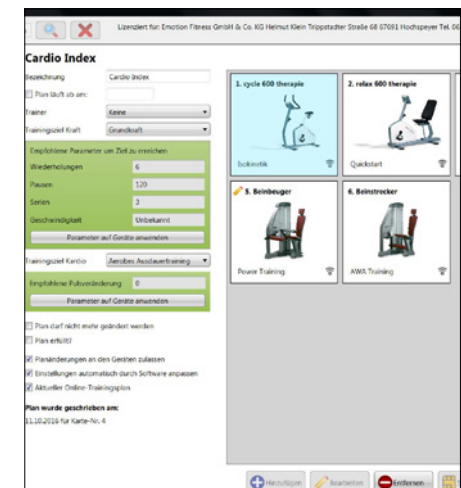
Lizenziert für: Emotion Fitness GmbH & Co. KG Helmut Klein Trippstadter Straße 68 67691 Hochspeyer Tel. 06

Cardio Index

Bezeichnung | Cardio Index

Plan läuft ab am:

Trainer | Keine

Trainingsziel Kraft | Grundkraft

Empfohlene Parameter um Ziel zu erreichen

| | |
|---|---|
| Wiederholungen | 6 |
| Pausen | 120 |
| Serien | 3 |
| Geschwindigkeit | Unbekannt |

Parameter auf Geräte anwenden

Trainingsziel Kardio | Aerobes Ausdauertraining

Empfohlene Pulsveränderung | 0

Parameter auf Geräte anwenden

Plan darf nicht mehr geändert werden

Plan erfüllt

Planänderungen an den Geräten zulassen

Einstellungen automatisch durch Software anpassen

Aktueller Online-Trainingsplan

Plan wurde geschrieben am:

11.10.2016 für Karte-Nr. 4

1. cycle 600 therapie

bokinetik

2. relax 600 therapie

Quickstart

5. Beinbeuger

Power Training

6. Beinstrecker

AWA Training

Hinzufügen

Bearbeiten

Entfernen